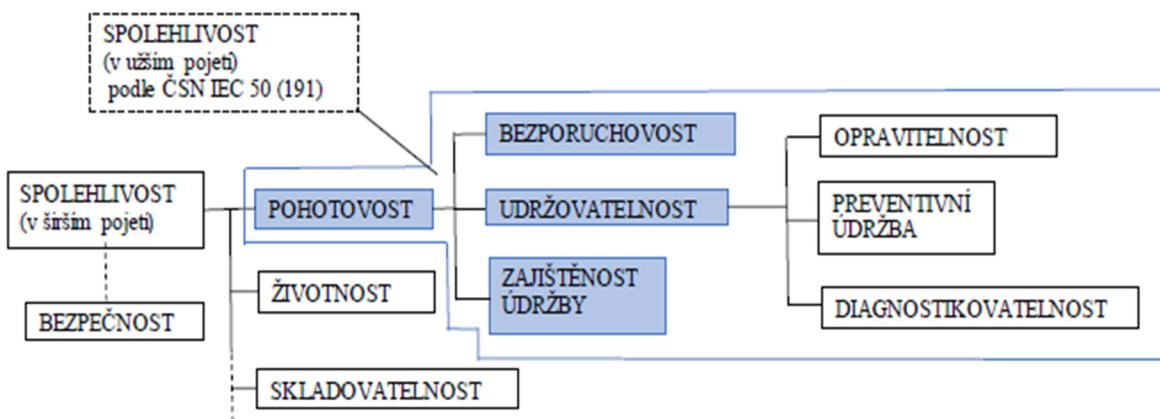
SPOLEHLIVOST
(v užším pojetí)
podle ČSN IEC 50 (191)

SPOLEHLIVOST
(v širším pojetí)

BEZPEČNOST

POHOTOVOST

ŽIVOTNOST

SKLADOVATELNOST

BEZPORUCHOVOST

UDRŽOVATELNOST

ZAJIŠTĚNOST ÚDRŽBY

OPRAVITELNOST

PREVENTIVNÍ ÚDRŽBA

DIAGNOSTIKOVATELNOST